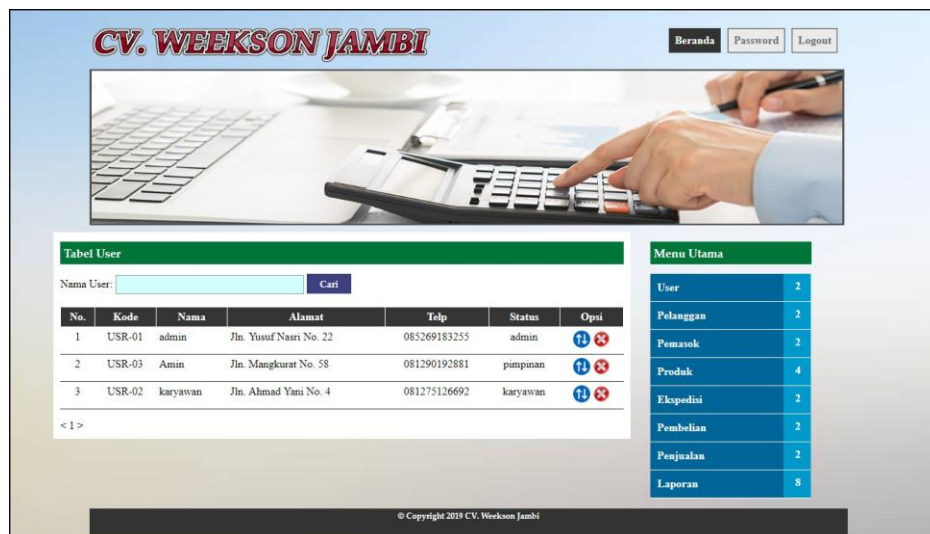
CV. WEEKSON JAMBI

Beranda Password Logout

Tabel User

Nama User: Cari

| No. | Kode | Nama | Alamat | Telp | Status | Opsi |
|---|---|---|---|---|---|---|
| 1 | USR-01 | admin | Jln. Yusuf Nasri No. 22 | 085269183255 | admin | |
| 2 | USR-03 | Amin | Jln. Mangkurat No. 58 | 081290192881 | pimpinan | |
| 3 | USR-02 | karyawan | Jln. Ahmad Yani No. 4 | 081275126692 | karyawan | |

< 1 >

Menu Utama

| User | 2 |
|---|---|
| Pelanggan | 2 |
| Pemasok | 2 |
| Produk | 4 |
| Ekspedisi | 2 |
| Pembelian | 2 |
| Penjualan | 2 |
| Laporan | 8 |

© Copyright 2019 CV. Weekson Jambi